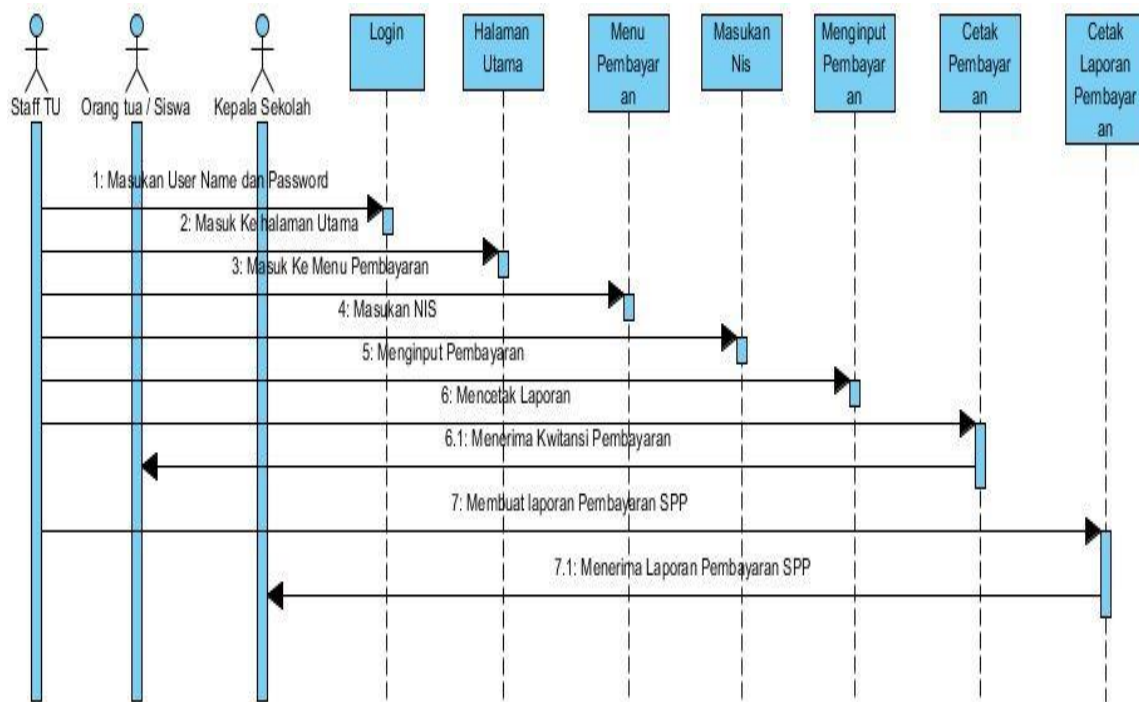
Staff TU

Orang tua / Siswa

Kepala Sekolah

Login

Halaman Utama

Menu Pembayar an

Masukan Nis

Menginput Pembayar an

Cetak Pembayar an

Cetak Laporan Pembayar an

1: Masukan User Name dan Password

2: Masuk Ke halaman Utama

3: Masuk Ke Menu Pembayaran

4: Masukan NIS

5: Menginput Pembayaran

6: Mencetak Laporan

6.1: Menerima Kwitansi Pembayaran

7: Membuat laporan Pembayaran SPP

7.1: Menerima Laporan Pembayaran SPP